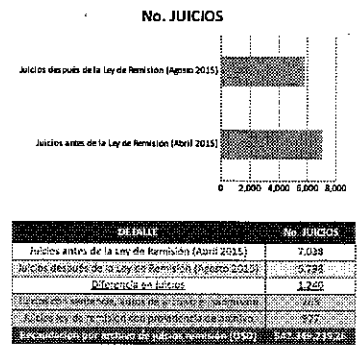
No. JUICIOS

Juicios después de la Ley de Remisión (Agosto 2015)

Juicios antes de la Ley de Remisión (Abril 2015)

0 2,000 4,000 6,000 8,000

| DETALLE | No. JUICIOS |
|---|---|
| Juicios antes de la Ley de Remisión (Abril 2015) | 7,038 |
| Juicios después de la Ley de Remisión (Agosto 2015) | 5,798 |
| Diferencia en Juicios | 1,240 |
| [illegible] | 263 |
| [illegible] | 977 |
| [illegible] | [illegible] |